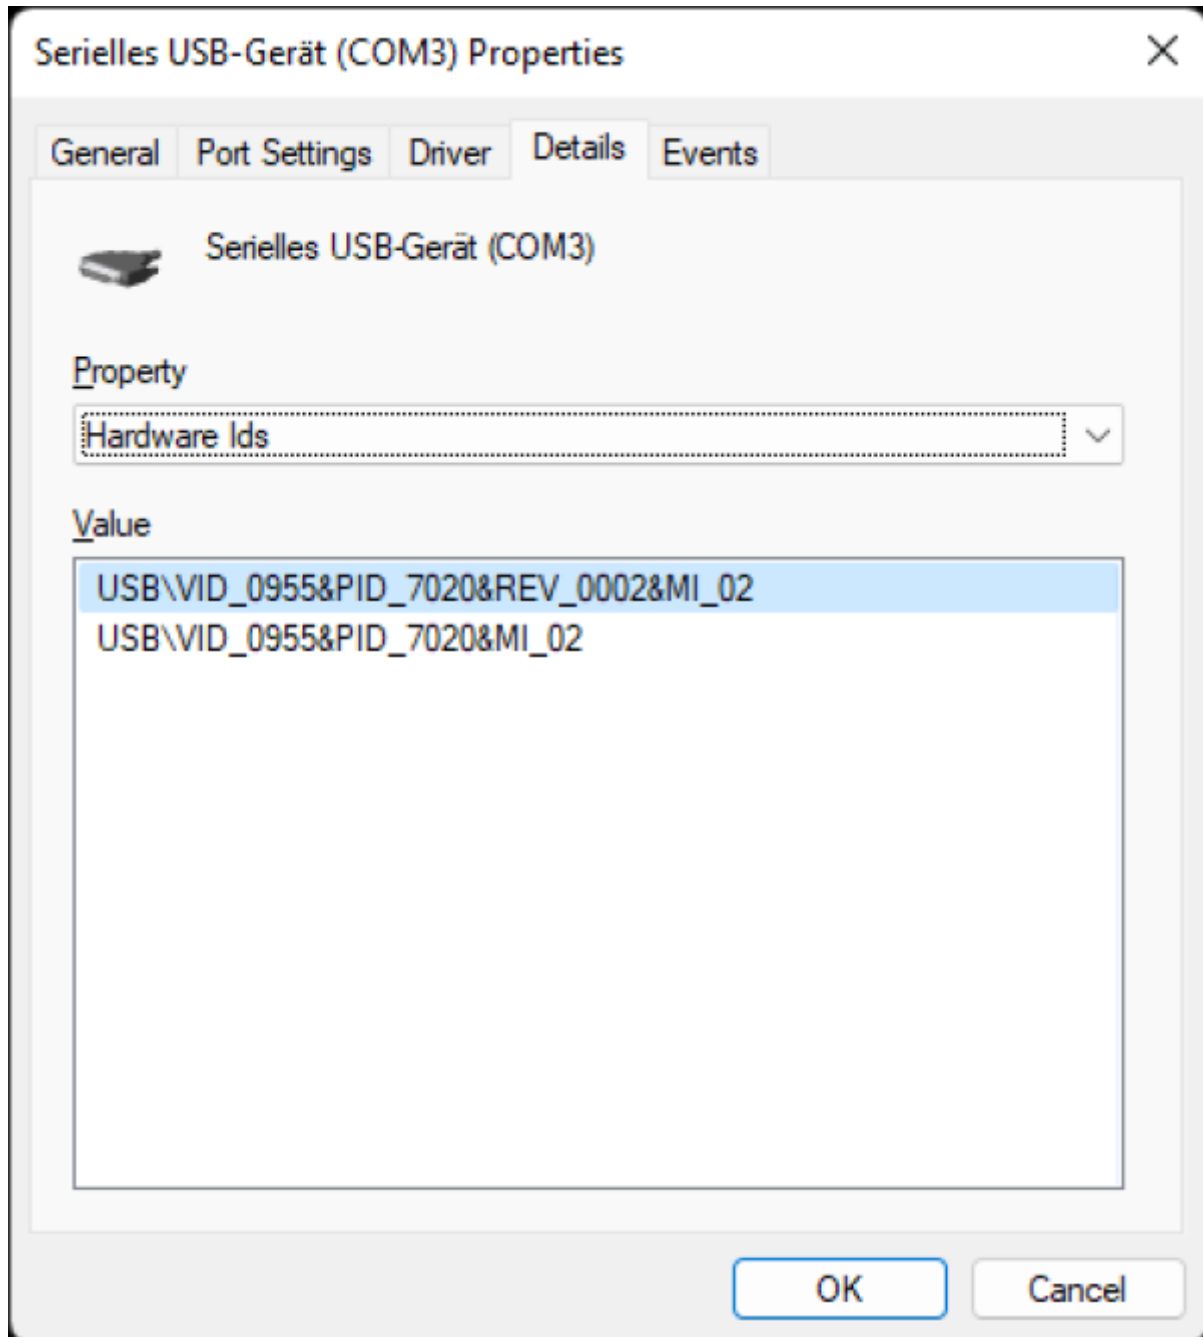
Serielles USB-Gerät (COM3) Properties

×

General | Port Settings | Driver | Details | Events

Serielles USB-Gerät (COM3)

Property

Hardware Ids

Value

USB\VID_0955&PID_7020&REV_0002&MI_02
USB\VID_0955&PID_7020&MI_02

OK | Cancel